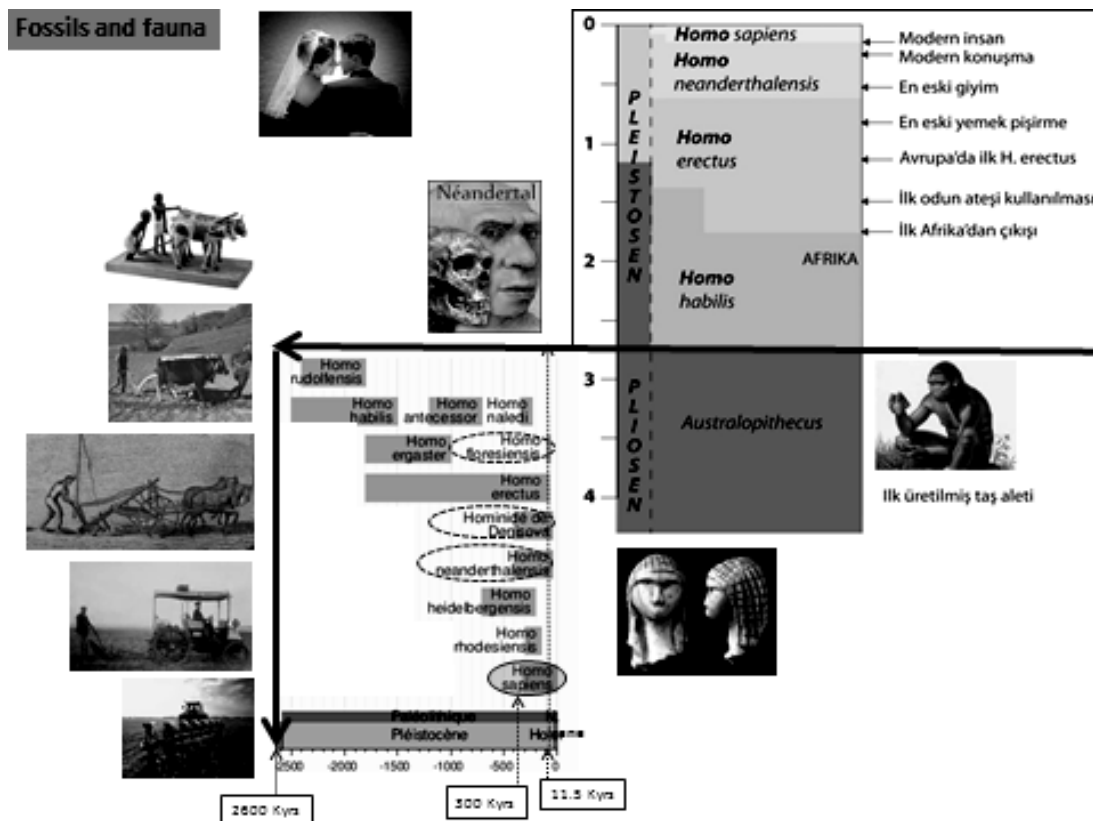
Fossils and fauna

Néandertal

0
Homo sapiens
Homo neanderthalensis
1
Homo erectus
2
Homo habilis
AFRIKA
P L E I S T O S E N
3
P L I O S E N
Australopithecus
4

Modern insan
Modern konuşma
En eski giyim
En eski yemek pişirme
Avrupa'da ilk H. erectus
İlk odun ateşi kullanılması
İlk Afrika'dan çıkışı

Ilk üretilmiş taş aleti

Homo rudolfensis
Homo habilis
Homo antecessor
Homo naledi
Homo ergaster
Homo floresiensis
Homo erectus
Hominidé de Denisova
Homo neanderthalensis
Homo heidelbergensis
Homo rhodesiensis
Homo sapiens

Paléolithique
N
Pléistocène
Holocène
-2500 -2000 -1500 -1000 -500 0

2600 Kyrs
300 Kyrs
11.5 Kyrs